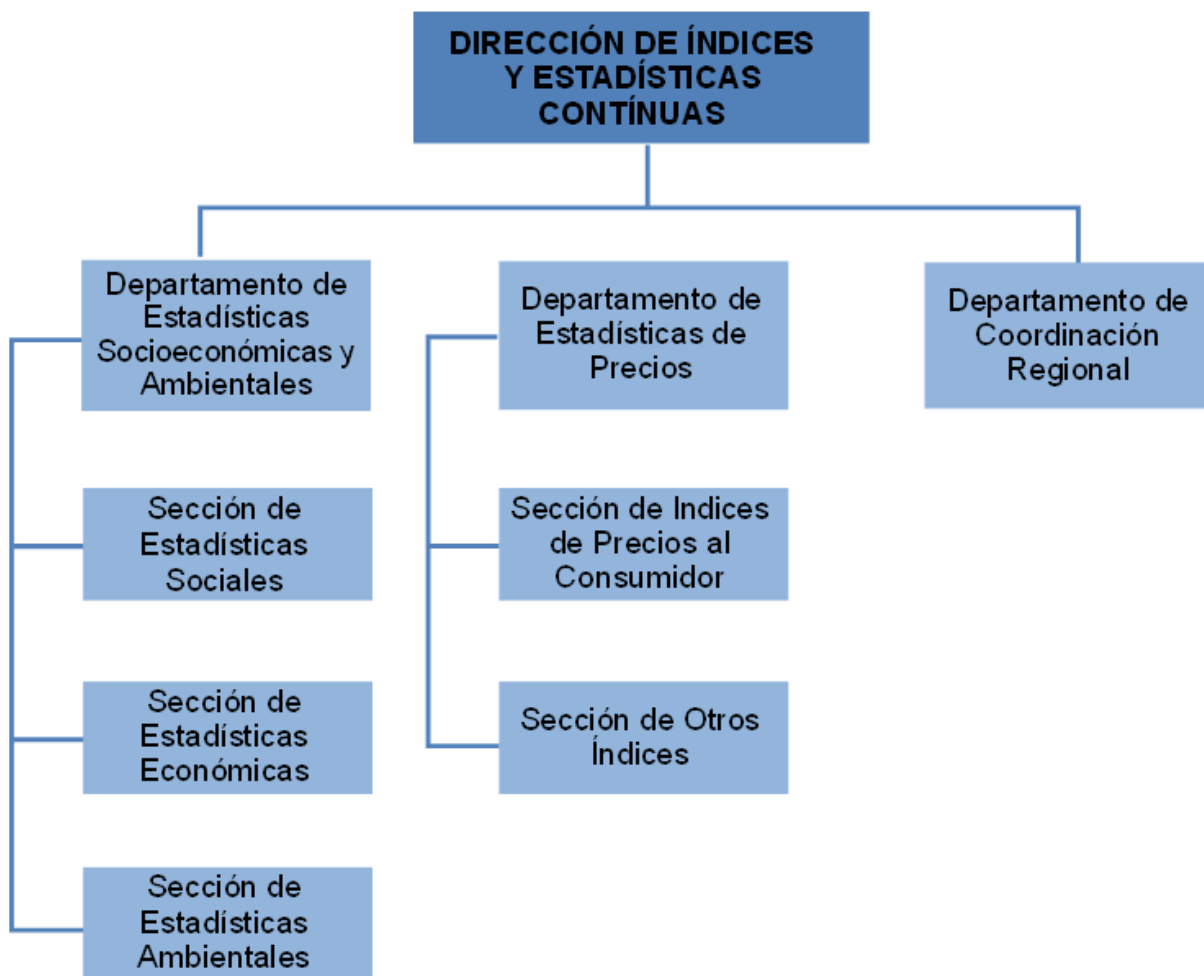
DIRECCIÓN DE ÍNDICES Y ESTADÍSTICAS CONTÍNUAS

Departamento de Estadísticas Socioeconómicas y Ambientales

Sección de Estadísticas Sociales

Sección de Estadísticas Económicas

Sección de Estadísticas Ambientales

Departamento de Estadísticas de Precios

Sección de Indices de Precios al Consumidor

Sección de Otros Índices

Departamento de Coordinación Regional